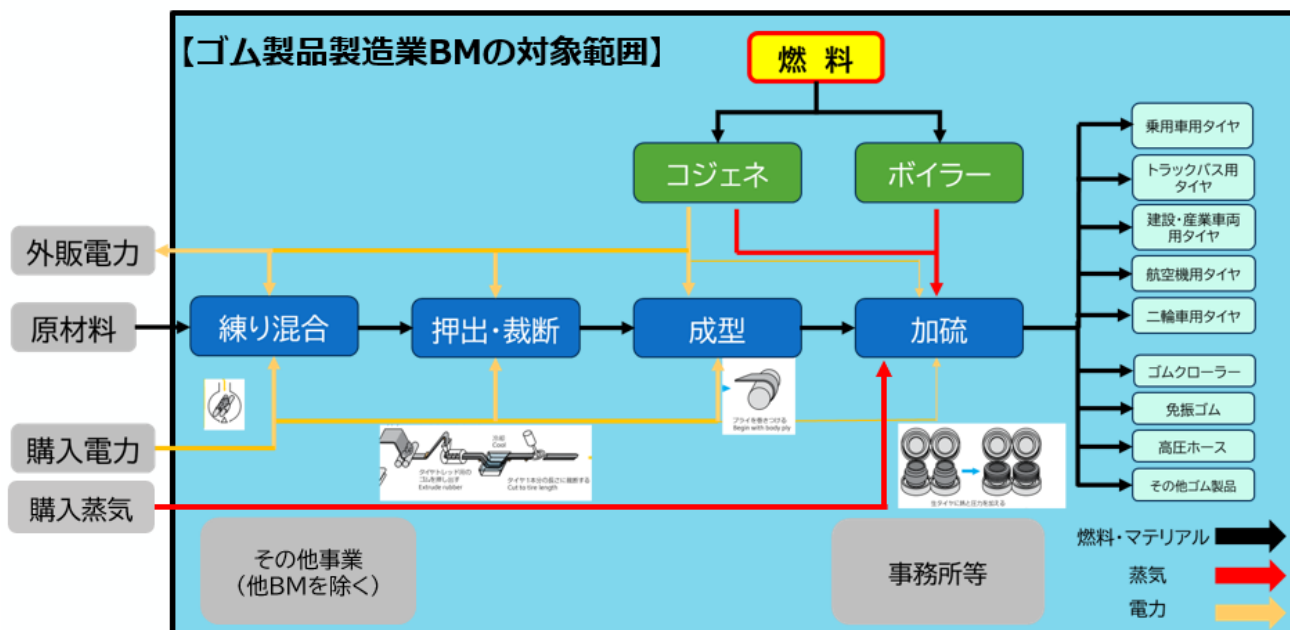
【ゴム製品製造業BMの対象範囲】

燃料

コジェネ

ボイラー

外販電力

原材料

練り混合

押出・裁断

成型

加硫

購入電力

購入蒸気

乗用車用タイヤ

トラックバス用タイヤ

建設・産業車両用タイヤ

航空機用タイヤ

二輪車用タイヤ

ゴムクローラー

免振ゴム

高圧ホース

その他ゴム製品

冷却
Cool

タイヤトレッド用のゴムを押し出す
Extrude rubber

タイヤ1本分の長さに裁断する
Cut to tire length

プライを巻きつける
Begin with body ply

生タイヤに熱と圧力を加える

その他事業
（他BMを除く）

事務所等

燃料・マテリアル

蒸気

電力